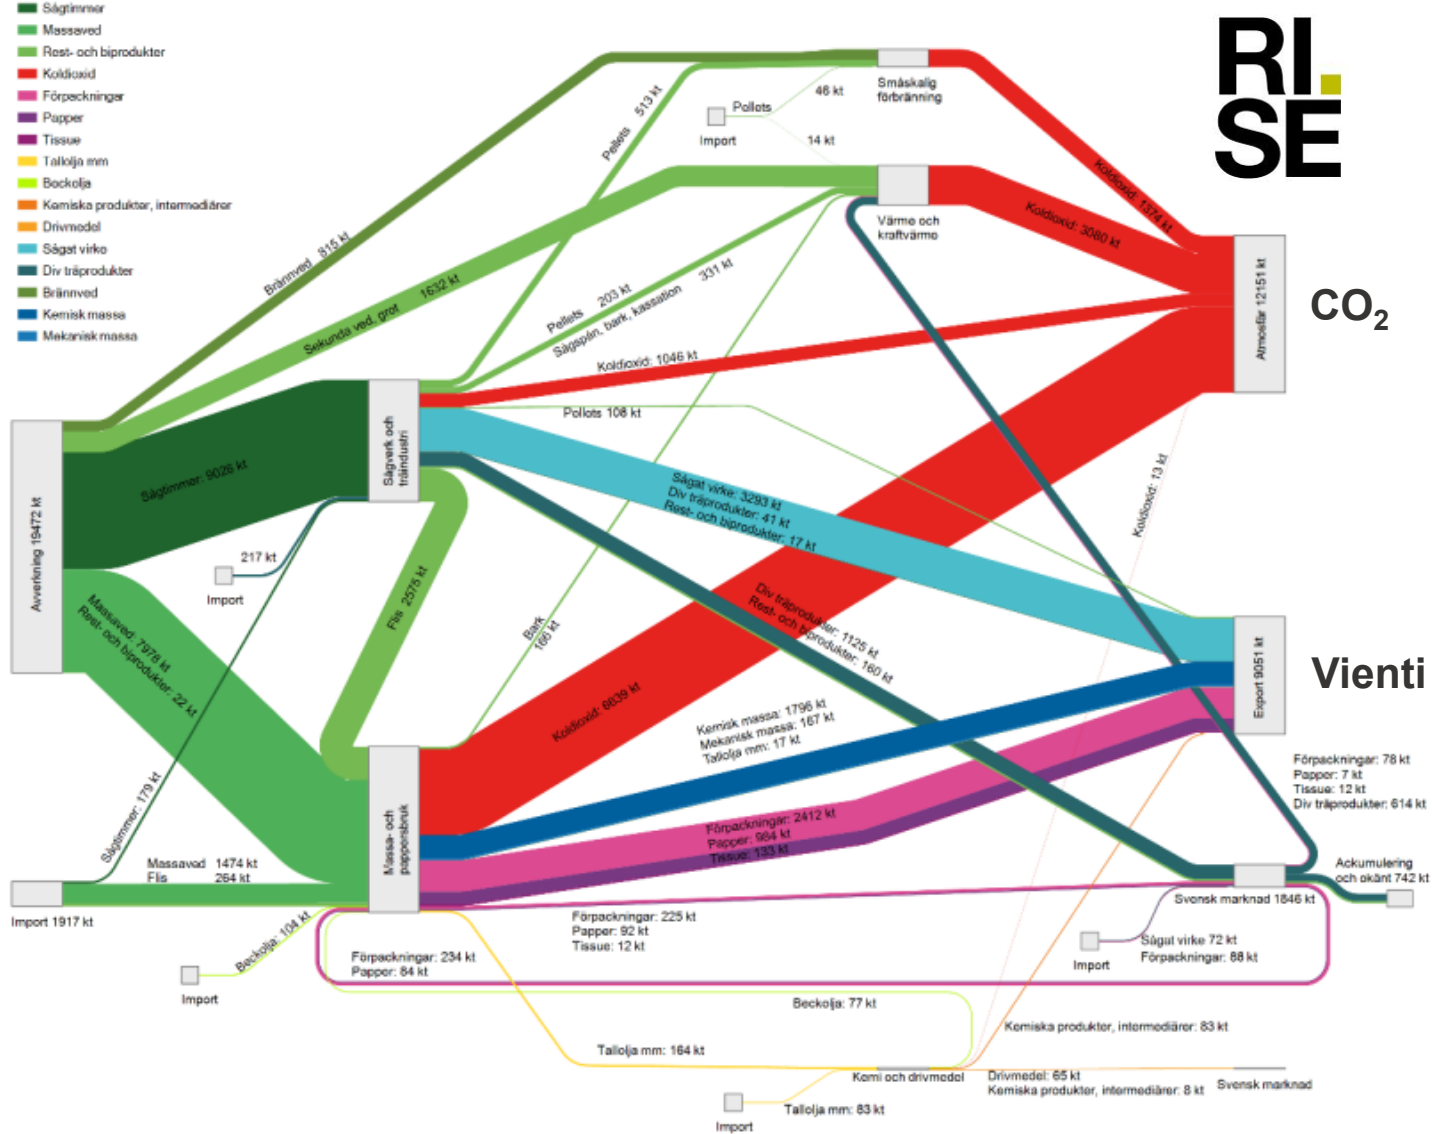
Sågtimmer
Massaved
Rest- och biprodukter
Koldioxid
Förpackningar
Papper
Tissue
Tallolja mm
Beckolja
Kemiska produkter, intermediärer
Drivmedel
Sågat virke
Div träprodukter
Brännved
Kemisk massa
Mekanisk massa

RI. SE

CO$_2$

Vienti

Småskalig förbränning
46 kt
Pellets
Import
14 kt
Pellets 513 kt
Brännved 815 kt
Sekundär ved, grot 1632 kt
Värme och kraftvärme
Koldioxid 1374 kt
Koldioxid: 3080 kt
Pellets 203 kt
Sågspån, bark, kassation 331 kt
Koldioxid: 1046 kt
Atmosfär 12151 kt
Sågverk och träindustri
Pellets 108 kt
Sågtimmer: 9026 kt
Avverkning 19472 kt
217 kt
Import
Sågat virke: 3293 kt
Div träprodukter: 41 kt
Rest- och biprodukter: 17 kt
Koldioxid: 13 kt
Flis 2575 kt
Bark 160 kt
Massaved: 7978 kt
Rest- och biprodukter: 22 kt
Div träprodukter: 1125 kt
Rest- och biprodukter: 160 kt
Export 9051 kt
Koldioxid: 6839 kt
Kemisk massa: 1796 kt
Mekanisk massa: 167 kt
Tallolja mm: 17 kt
Förpackningar: 78 kt
Papper: 7 kt
Tissue: 12 kt
Div träprodukter: 614 kt
Sågtimmer: 179 kt
Förpackningar: 2412 kt
Papper: 984 kt
Tissue: 133 kt
Massa- och pappersbruk
Massaved 1474 kt
Flis 264 kt
Ackumulering och okänt 742 kt
Import 1917 kt
Svensk marknad 1846 kt
Beckolja: 104 kt
Förpackningar: 225 kt
Papper: 92 kt
Tissue: 12 kt
Import
Import
Sågat virke 72 kt
Förpackningar: 88 kt
Förpackningar: 234 kt
Papper: 84 kt
Beckolja: 77 kt
Kemiska produkter, intermediärer: 83 kt
Tallolja mm: 164 kt
Kemi och drivmedel
Drivmedel: 65 kt
Kemiska produkter, intermediärer: 8 kt
Svensk marknad
Tallolja mm: 83 kt
Import